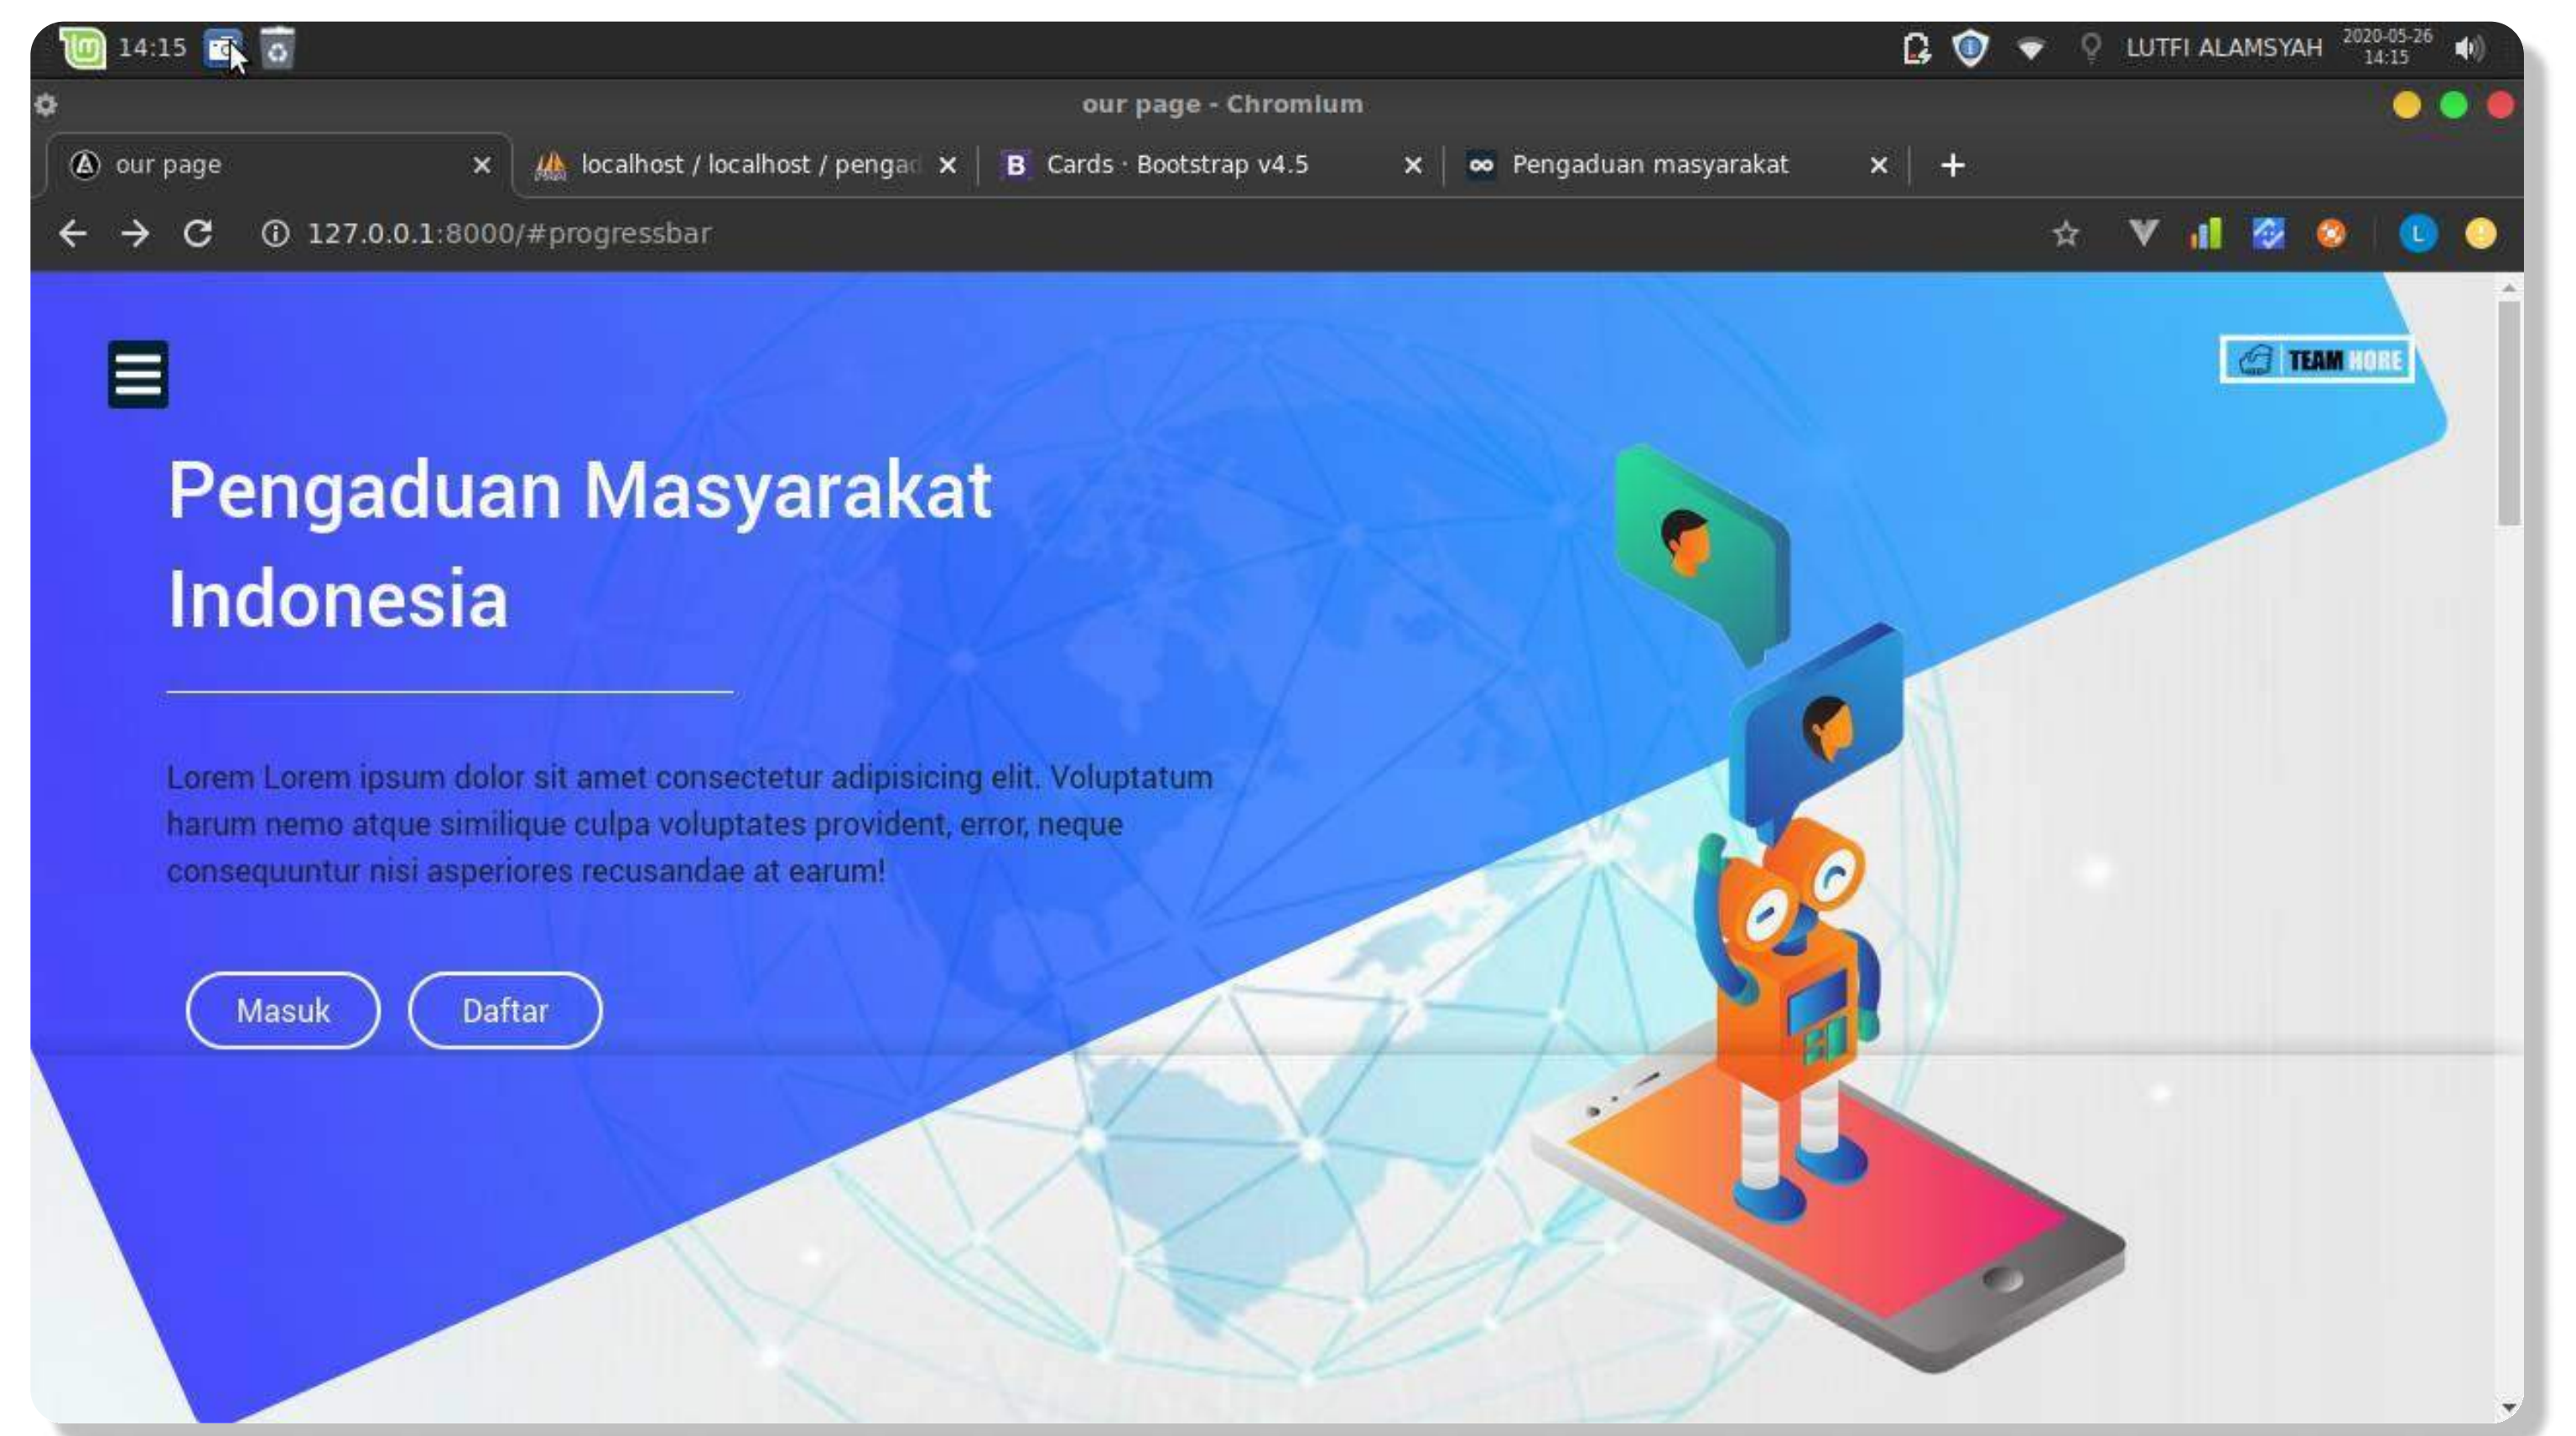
14:15

LUTFI ALAMSYAH 2020-05-26 14:15

our page - Chromium

our page ×
localhost / localhost / pengad ×
B Cards · Bootstrap v4.5 ×
Pengaduan masyarakat ×
+

127.0.0.1:8000/#progressbar

TEAM HORE

Pengaduan Masyarakat Indonesia

Lorem Lorem ipsum dolor sit amet consectetur adipisicing elit. Voluptatum harum nemo atque similique culpa voluptates provident, error, neque consequuntur nisi asperiores recusandae at earum!

Masuk Daftar